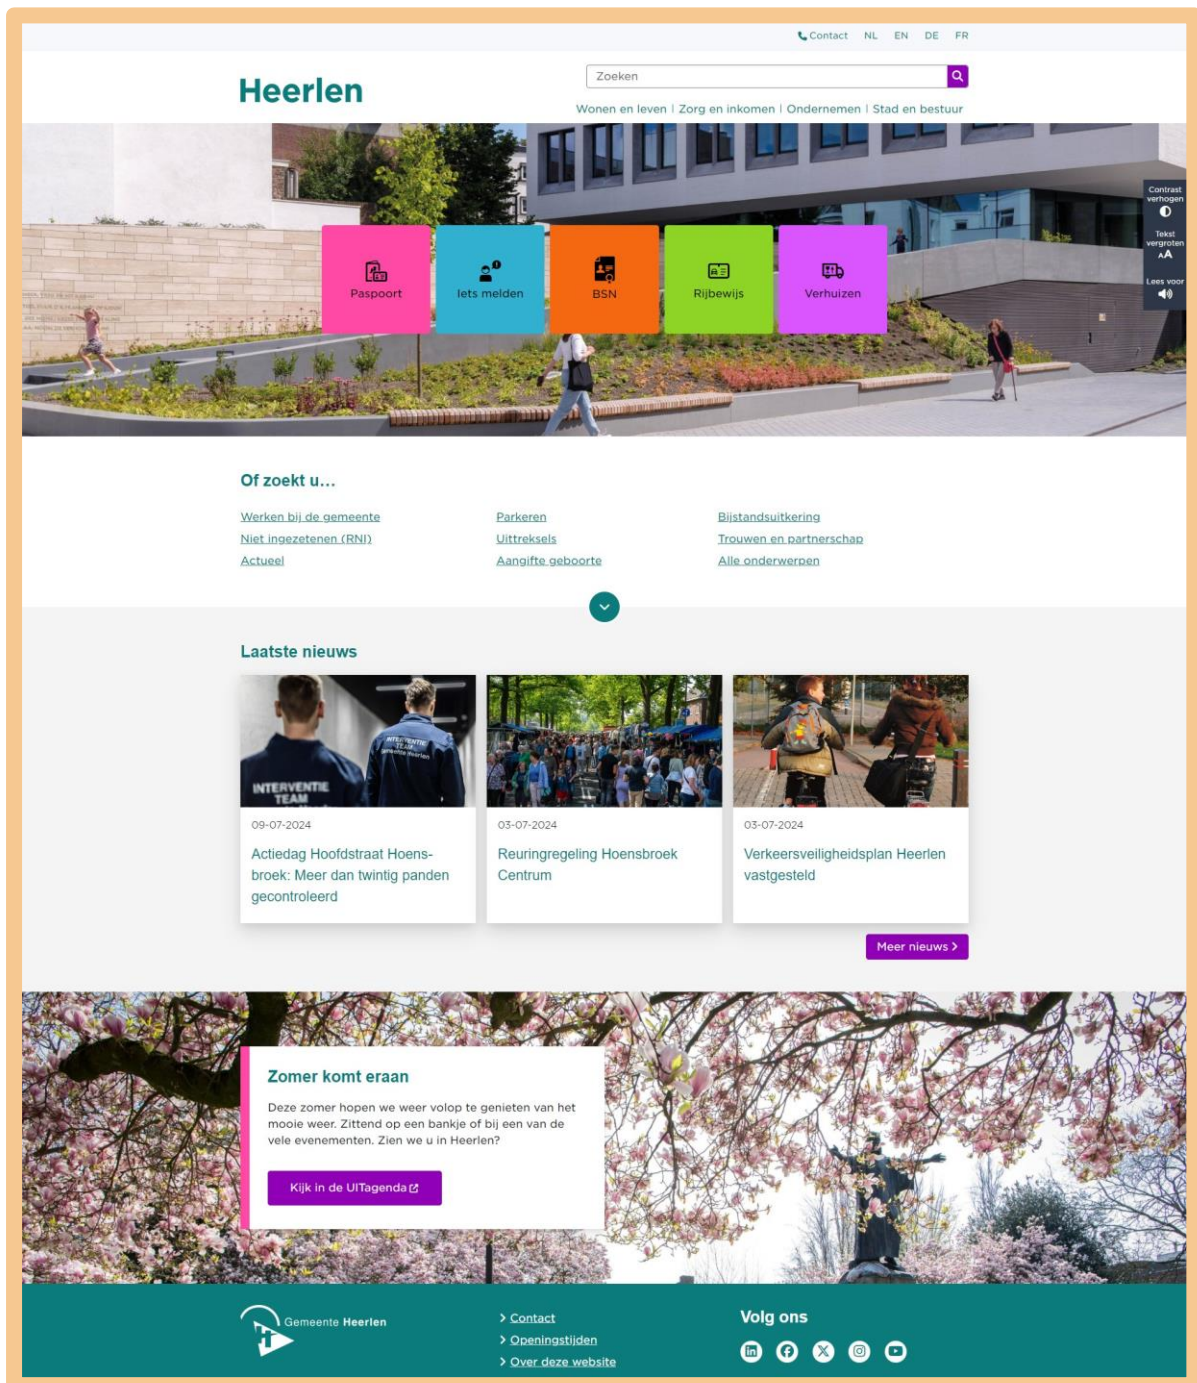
Contact NL EN DE FR

Heerlen

Zoeken

Wonen en leven | Zorg en inkomen | Ondernemen | Stad en bestuur

Contrast verhogen

Tekst vergroten

Lees voor

Paspoort

Iets melden

BSN

Rijbewijs

Verhuizen

Of zoekt u...

Werken bij de gemeente
Niet ingezetenen (RNI)
Actueel

Parkeren
Uittreksels
Aangifte geboorte

Bijstandsuitkering
Trouwen en partnerschap
Alle onderwerpen

Laatste nieuws

INTERVENTIE TEAM

09-07-2024
Actiedag Hoofdstraat Hoensbroek: Meer dan twintig panden gecontroleerd

03-07-2024
Reuringregeling Hoensbroek Centrum

03-07-2024
Verkeersveiligheidsplan Heerlen vastgesteld

Meer nieuws

Zomer komt eraan

Deze zomer hopen we weer volop te genieten van het mooie weer. Zittend op een bankje of bij een van de vele evenementen. Zien we u in Heerlen?

Kijk in de UITagenda

Gemeente Heerlen

Contact
Openingstijden
Over deze website

Volg ons